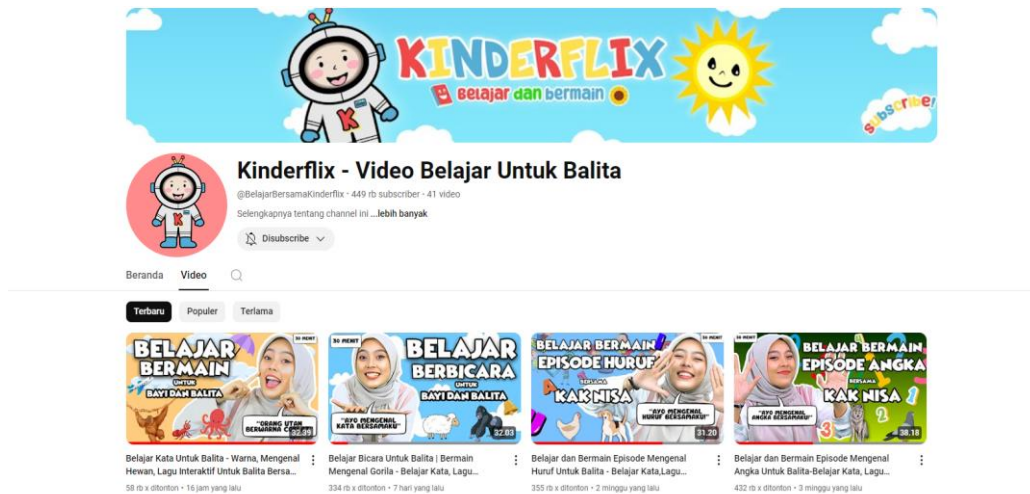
KINDERFLIX
Belajar dan bermain
subscribe!

Kinderflix - Video Belajar Untuk Balita
@BelajarBersamaKinderflix · 449 rb subscriber · 41 video
Selengkapnya tentang channel ini ...lebih banyak
Disubscribe

Beranda Video

Terbaru Populer Terlama

30 MENIT
BELAJAR BERMAIN UNTUK BAYI DAN BALITA
"ORANG UTAN BERWARNA C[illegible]"
32.39
Belajar Kata Untuk Balita - Warna, Mengenal Hewan, Lagu Interaktif Untuk Balita Bersa...
58 rb x ditonton · 16 jam yang lalu

30 MENIT
BELAJAR BERBICARA UNTUK BAYI DAN BALITA
"AYO MENGENAL KATA BERSAMAKU"
32.03
Belajar Bicara Untuk Balita | Bermain Mengenal Gorila - Belajar Kata, Lagu...
334 rb x ditonton · 7 hari yang lalu

BELAJAR BERMAIN EPISODE HURUF BERSAMA KAK NISA
"AYO MENGENAL HURUF BERSAMAKU"
31.20
Belajar dan Bermain Episode Mengenal Huruf Untuk Balita - Belajar Kata,Lagu...
355 rb x ditonton · 2 minggu yang lalu

30 MENIT
BELAJAR BERMAIN EPISODE ANGKA BERSAMA KAK NISA
"AYO MENGENAL ANGKA BERSAMAKU"
1 2 3
38.18
Belajar dan Bermain Episode Mengenal Angka Untuk Balita-Belajar Kata, Lagu...
432 rb x ditonton · 3 minggu yang lalu